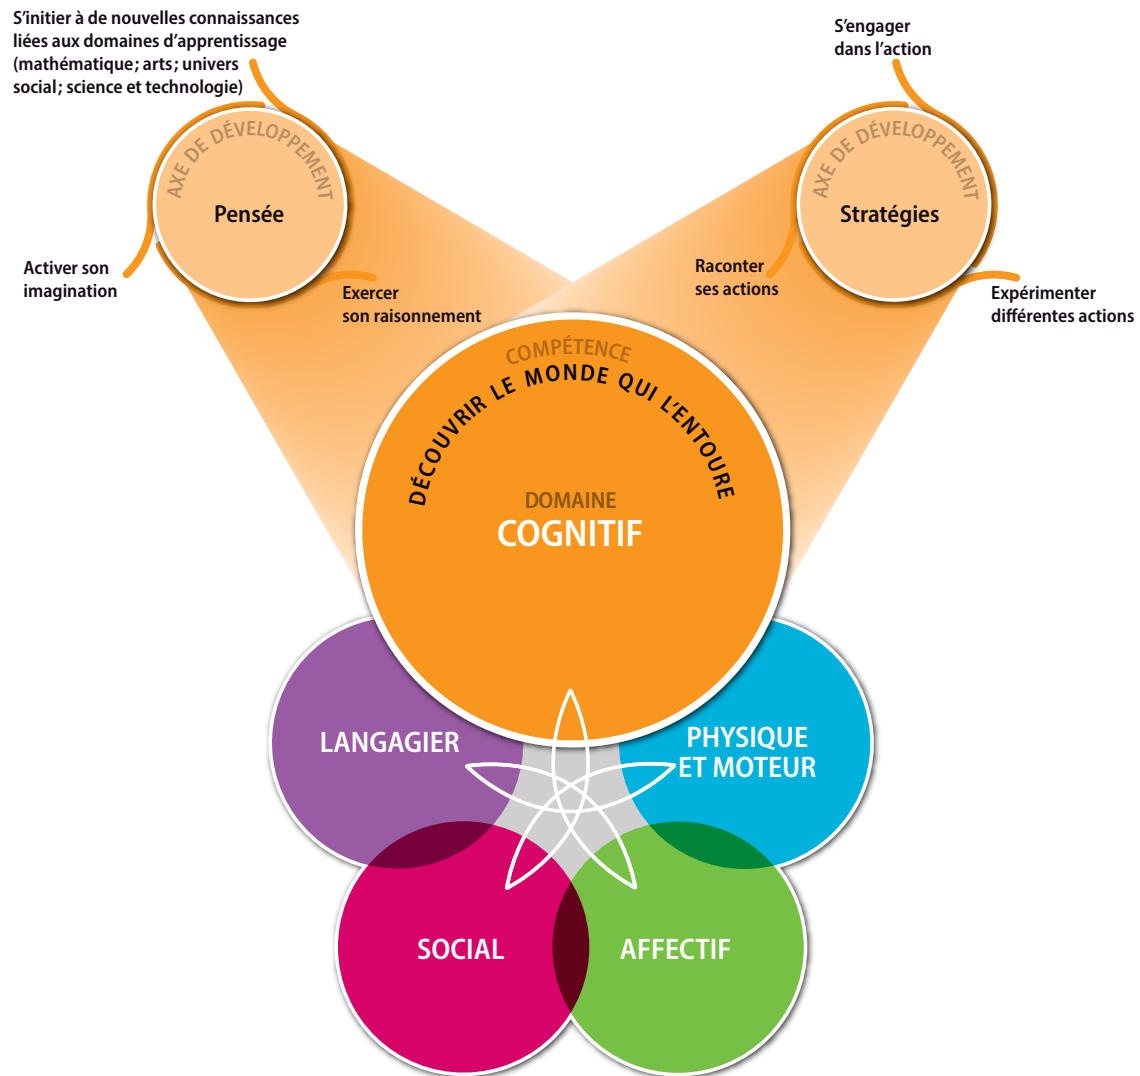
S'initier à de nouvelles connaissances liées aux domaines d'apprentissage (mathématique; arts; univers social; science et technologie)

AXE DE DÉVELOPPEMENT
Pensée

Activer son imagination

Exercer son raisonnement

S'engager dans l'action

AXE DE DÉVELOPPEMENT
Stratégies

Raconter ses actions

Expérimenter différentes actions

COMPÉTENCE
DÉCOUVRIR LE MONDE QUI L'ENTOURE

DOMAINE
COGNITIF

LANGAGIER

PHYSIQUE ET MOTEUR

SOCIAL

AFFECTIF